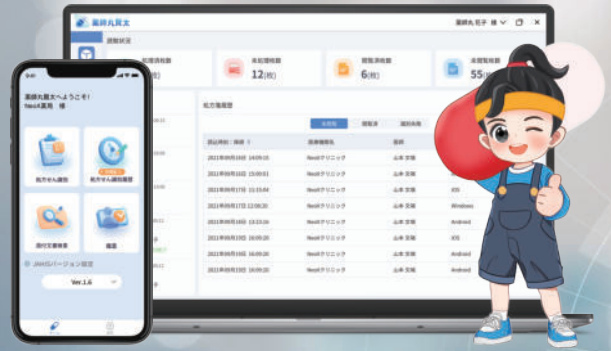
薬師丸賢太

薬師丸 花子 様

調剤状況

未処理処方箋

未処理枚数
12(枚)

間質済枚数
6(枚)

未間質枚数
55(枚)

処方箋履歴

未処理

間質済

選択件数

受付時刻：降順

医療機関名

医師

2021年09月19日 14:09:15 | Neo4クリニック | 山本 花輪 |
2021年09月18日 15:00:51 | Neo4クリニック | 山本 花輪 |
2021年09月17日 15:15:04 | Neo4クリニック | 山本 花輪 | iOS
2021年09月17日 12:06:30 | Neo4クリニック | 山本 花輪 | Windows
2021年09月16日 19:10:16 | Neo4クリニック | 山本 花輪 | Android
2021年09月15日 16:09:20 | Neo4クリニック | 山本 花輪 | Android
2021年09月15日 16:09:20 | Neo4クリニック | 山本 花輪 | iOS
2021年09月15日 16:09:20 | Neo4クリニック | 山本 花輪 | Android
2021年09月15日 16:09:20 | Neo4クリニック | 山本 花輪 | Android

9:41

薬師丸賢太へようこそ!
Neo4薬局 様

処方せん送信

処方せん送信履歴

添付文書検索

履歴

JAHISバージョン設定

Ver.1.6